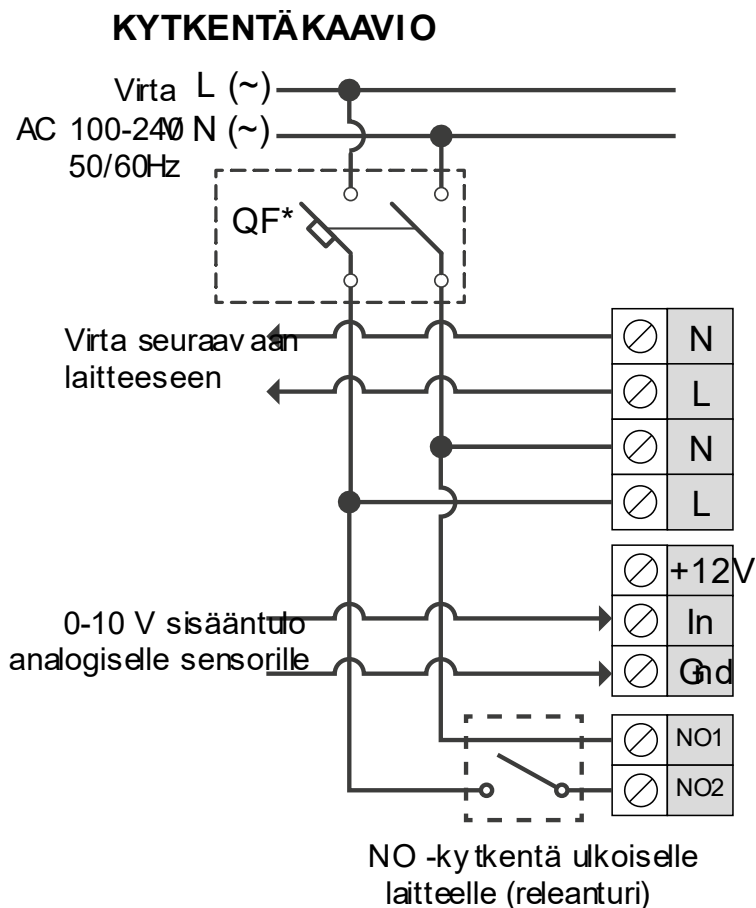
KYTKENTÄKAAVIO

Virta L (~)
AC 100-240 N (~)
50/60Hz

QF*

Virta seuraavaan laitteeseen

N
L
N
L

+12V
In
Gnd

0-10 V sisääntulo analogiselle sensorille

NO1
NO2

NO -kytkentä ulkoiselle laitteelle (releanturi)